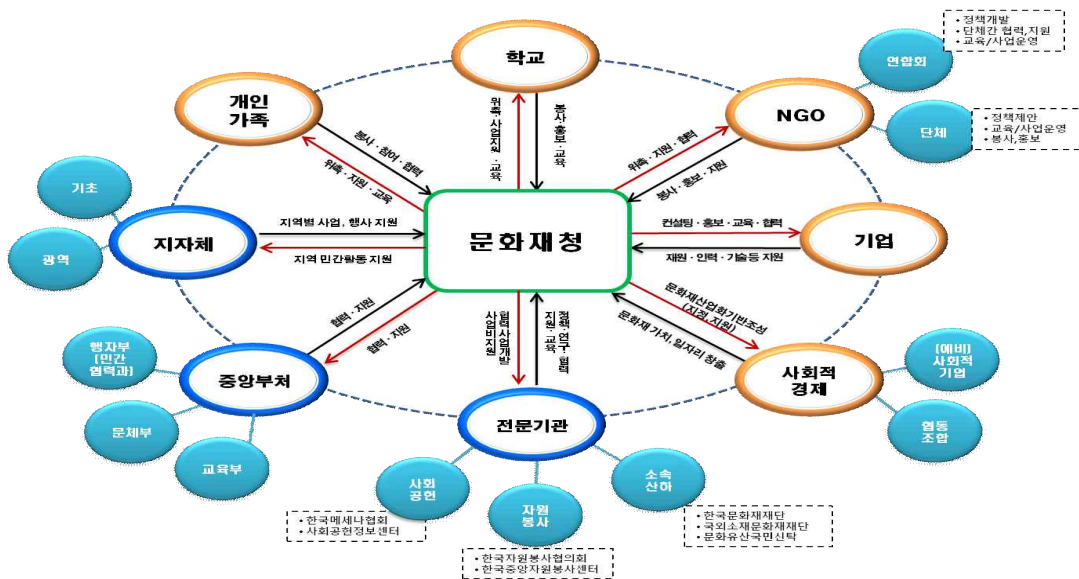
학교

• 정책개발
• 단체간 협력,지원
• 교육/사업운영

연합회

NGO

단체

• 정책제안
• 교육/사업운영
• 봉사,홍보

개인 가족

위촉 · 사업지원 · 교육

봉사 · 홍보 · 교육

봉사 · 참여 · 협력

위촉 · 지원 · 교육

위촉 · 지원 · 협력

봉사 · 홍보 · 지원

기초

지자체

지역별 사업, 행사 지원

지역 민간활동 지원

문화재청

컨설팅 · 홍보 · 교육 · 협력

재원 · 인력 · 기술등 지원

기업

광역

협력 · 지원

협력 · 지원

협력사업개발 사업비지원

정책 · 연구 · 협력 지원 · 교육

문화재산업화기반조성 (지정 지원)

문화재 가치, 일자리 창출

행자부 [민간 협력과]

중앙부처

사회적 경제

[예비] 사회적 기업

문체부

교육부

전문기관

협동 조합

사회 공헌

소속 산하

자원 봉사

• 한국메세나협회
• 사회공헌정보센터

• 한국자원봉사협의회
• 한국중앙자원봉사센터

• 한국문화재재단
• 국외소재문화재재단
• 문화유산국민신탁